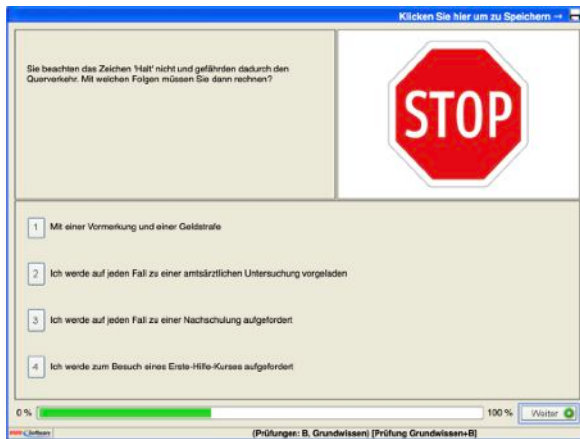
Klicken Sie hier um zu Speichern →

Sie beachten das Zeichen 'Halt' nicht und gefährden dadurch den Querverkehr. Mit welchen Folgen müssen Sie dann rechnen?

STOP

1 Mit einer Vormerkung und einer Geldstrafe

2 Ich werde auf jeden Fall zu einer amtsärztlichen Untersuchung vorgeladen

3 Ich werde auf jeden Fall zu einer Nachschulung aufgefordert

4 Ich werde zum Besuch eines Erste-Hilfe-Kurses aufgefordert

0 %

100 %

Weiter

Software

(Prüfungen: B, Grundwissen) [Prüfung Grundwissen+B]